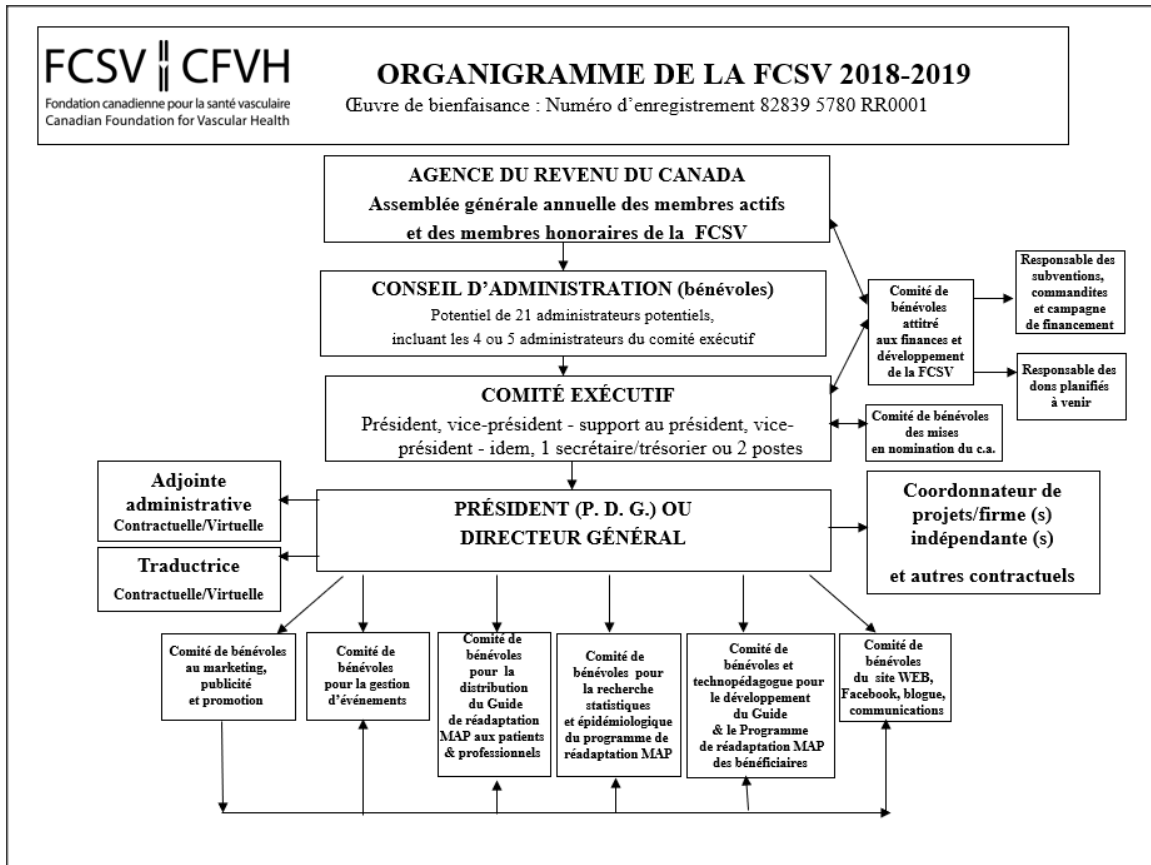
FCSV CFVH
Fondation canadienne pour la santé vasculaire
Canadian Foundation for Vascular Health

ORGANIGRAMME DE LA FCSV 2018-2019
Œuvre de bienfaisance : Numéro d'enregistrement 82839 5780 RR0001

AGENCE DU REVENU DU CANADA
Assemblée générale annuelle des membres actifs et des membres honoraires de la FCSV

CONSEIL D'ADMINISTRATION (bénévoles)
Potentiel de 21 administrateurs potentiels, incluant les 4 ou 5 administrateurs du comité exécutif

Comité de bénévoles attitré aux finances et développement de la FCSV

Responsable des subventions, commandites et campagne de financement

Responsable des dons planifiés à venir

COMITÉ EXÉCUTIF
Président, vice-président - support au président, vice-président - idem, 1 secrétaire/trésorier ou 2 postes

Comité de bénévoles des mises en nomination du c.a.

Adjointe administrative
Contractuelle/Virtuelle

PRÉSIDENT (P. D. G.) OU DIRECTEUR GÉNÉRAL

Coordonnateur de projets/firme (s) indépendante (s)
et autres contractuels

Traductrice
Contractuelle/Virtuelle

Comité de bénévoles au marketing, publicité et promotion

Comité de bénévoles pour la gestion d'événements

Comité de bénévoles pour la distribution du Guide de réadaptation MAP aux patients & professionnels

Comité de bénévoles pour la recherche statistiques et épidémiologique du programme de réadaptation MAP

Comité de bénévoles et technopédagogue pour le développement du Guide & le Programme de réadaptation MAP des bénéficiaires

Comité de bénévoles du site WEB, Facebook, blogue, communications